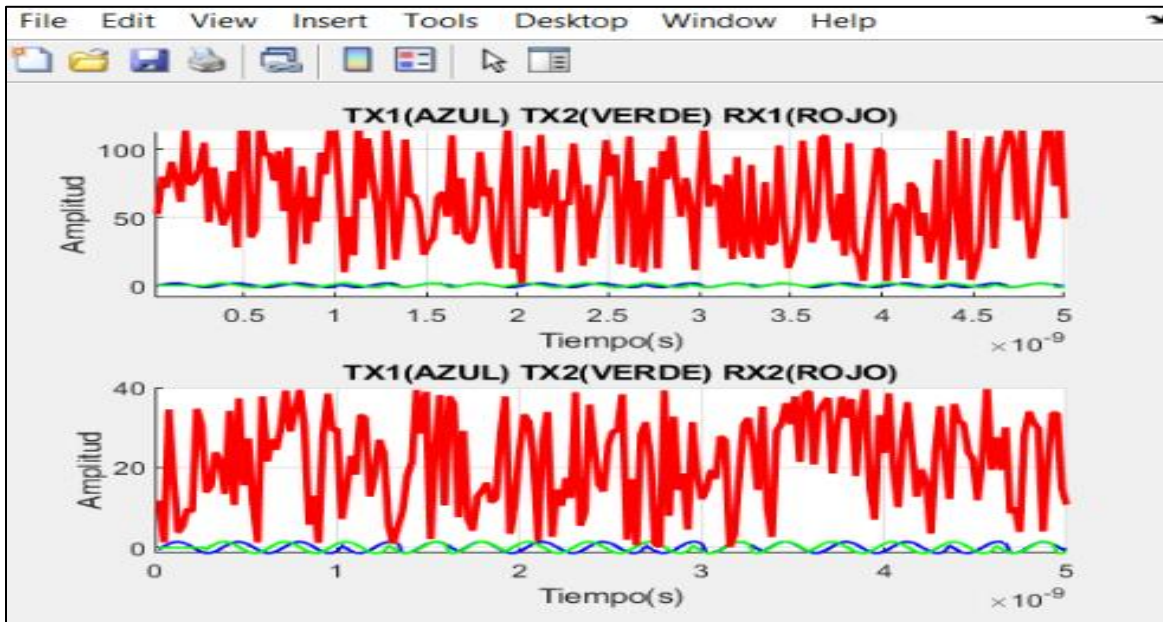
File Edit View Insert Tools Desktop Window Help

TX1(AZUL) TX2(VERDE) RX1(ROJO)

Amplitud

100
50
0

0.5 1 1.5 2 2.5 3 3.5 4 4.5 5

Tiempo(s)

$\times 10^{-9}$

TX1(AZUL) TX2(VERDE) RX2(ROJO)

Amplitud

40
20
0

0 1 2 3 4 5

Tiempo(s)

$\times 10^{-9}$